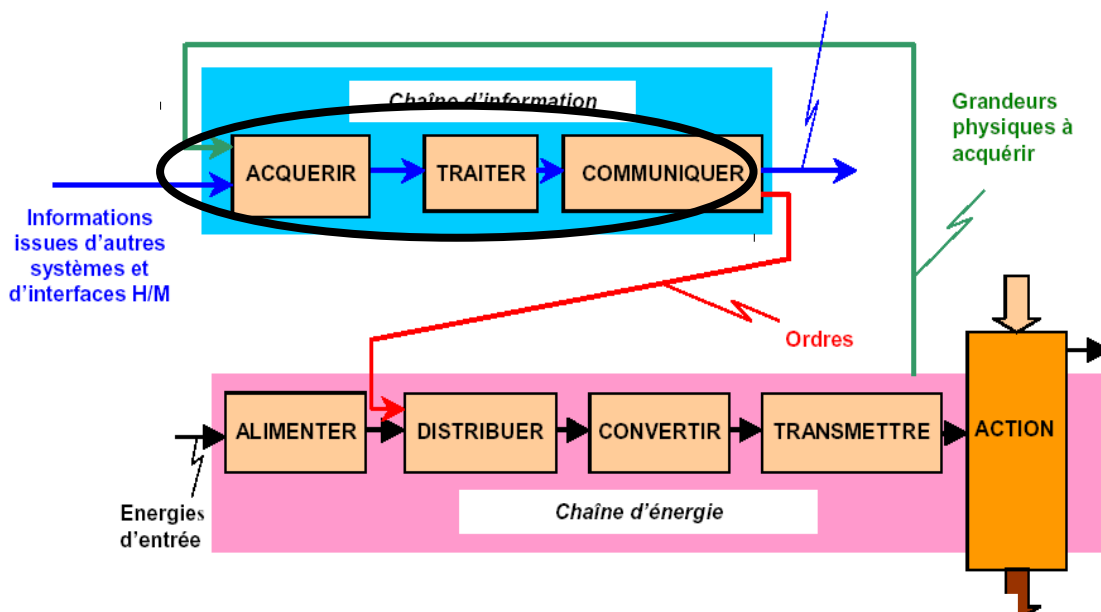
Chaîne d'information

ACQUERIR

TRAITER

COMMUNIQUER

Grandeurs physiques à acquérir

Informations issues d'autres systèmes et d'interfaces H/M

Ordres

ALIMENTER

DISTRIBUER

CONVERTIR

TRANSMETTRE

ACTION

Chaîne d'énergie

Energies d'entrée